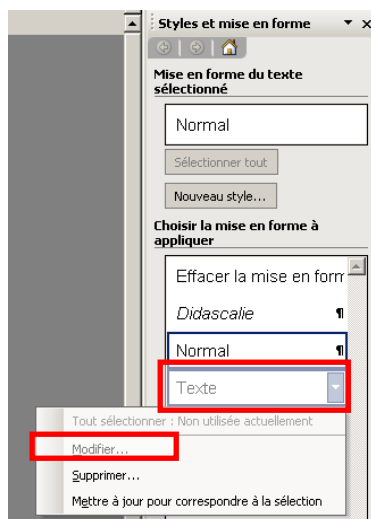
Styles et mise en forme

Mise en forme du texte sélectionné

Normal

Sélectionner tout

Nouveau style...

Choisir la mise en forme à appliquer

Effacer la mise en form

Didascalie ¶

Normal ¶

Texte

Tout sélectionner : Non utilisée actuellement

Modifier...

Supprimer...

Mettre à jour pour correspondre à la sélection